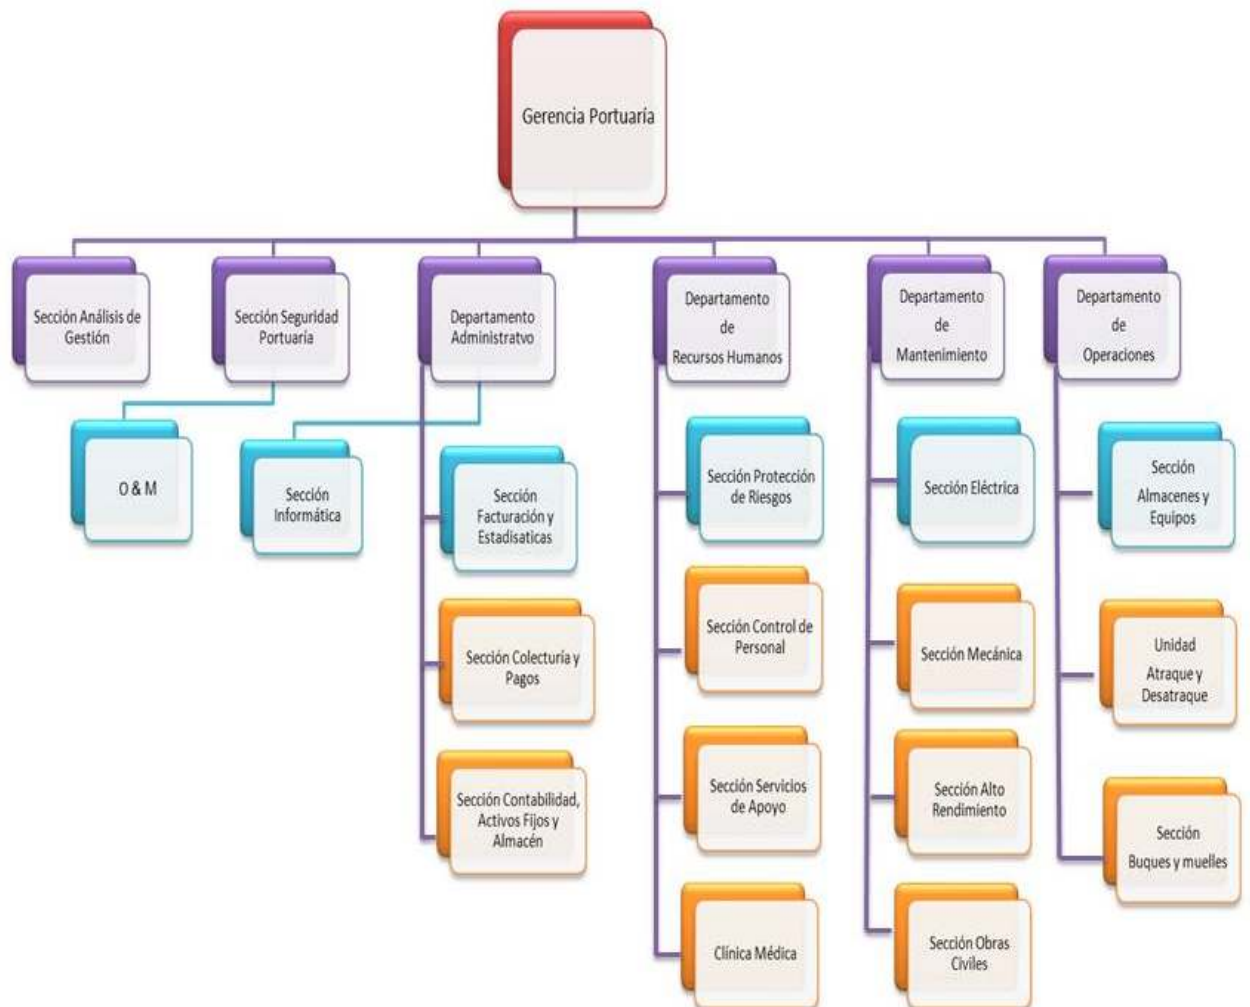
Gerencia Portuaría

Sección Análisis de Gestión

Sección Seguridad Portuaria

Departamento Administratvo

Departamento de Recursos Humanos

Departamento de Mantenimiento

Departamento de Operaciones

O & M

Sección Informática

Sección Facturación y Estadisaticas

Sección Colecturía y Pagos

Sección Contabilidad, Activos Fijos y Almacén

Sección Protección de Riesgos

Sección Control de Personal

Sección Servicios de Apoyo

Clínica Médica

Sección Eléctrica

Sección Mecánica

Sección Alto Rendimiento

Sección Obras Civiles

Sección Almacenes y Equipos

Unidad Atraque y Desatraque

Sección Buques y muelles